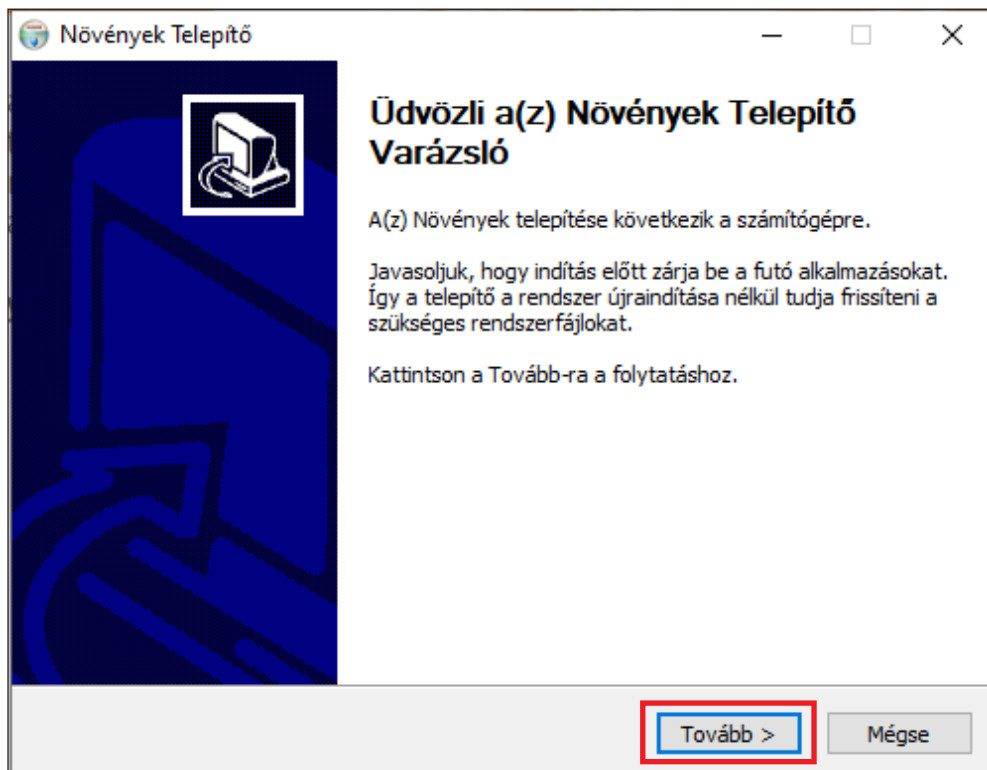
Növények Telepítő

Üdvözli a(z) Növények Telepítő Varázsló

A(z) Növények telepítése következik a számítógépre.

Javasoljuk, hogy indítás előtt zárja be a futó alkalmazásokat. Így a telepítő a rendszer újraindítása nélkül tudja frissíteni a szükséges rendszerfájlokat.

Kattintson a Tovább-ra a folytatáshoz.

Tovább >

Mégse